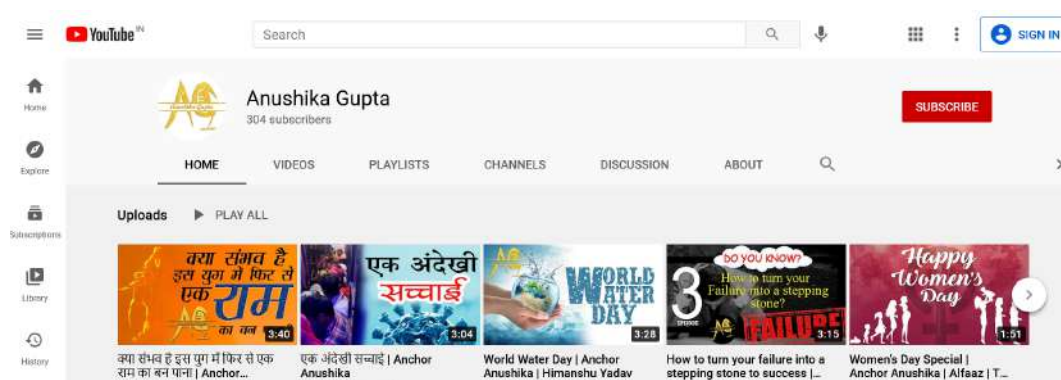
YouTube IN

Search

SIGN IN

Home

Explore

Subscriptions

Library

History

AG Anushika Gupta

Anushika Gupta

304 subscribers

SUBSCRIBE

HOME VIDEOS PLAYLISTS CHANNELS DISCUSSION ABOUT

Uploads PLAY ALL

क्या संभव है इस युग में फिर से एक राम का बन पाना

3:40

क्या संभव है इस युग में फिर से एक राम का बन पाना | Anchor...

एक अंदेखी सच्चाई

3:04

एक अंदेखी सच्चाई | Anchor Anushika

WORLD WATER DAY

3:28

World Water Day | Anchor Anushika | Himanshu Yadav

DO YOU KNOW?

How to turn your Failure into a stepping stone?

3

EPISODE

FAILURE

3:15

How to turn your failure into a stepping stone to success |...

Happy Women's Day

1:51

Women's Day Special | Anchor Anushika | Alfaaz | T...